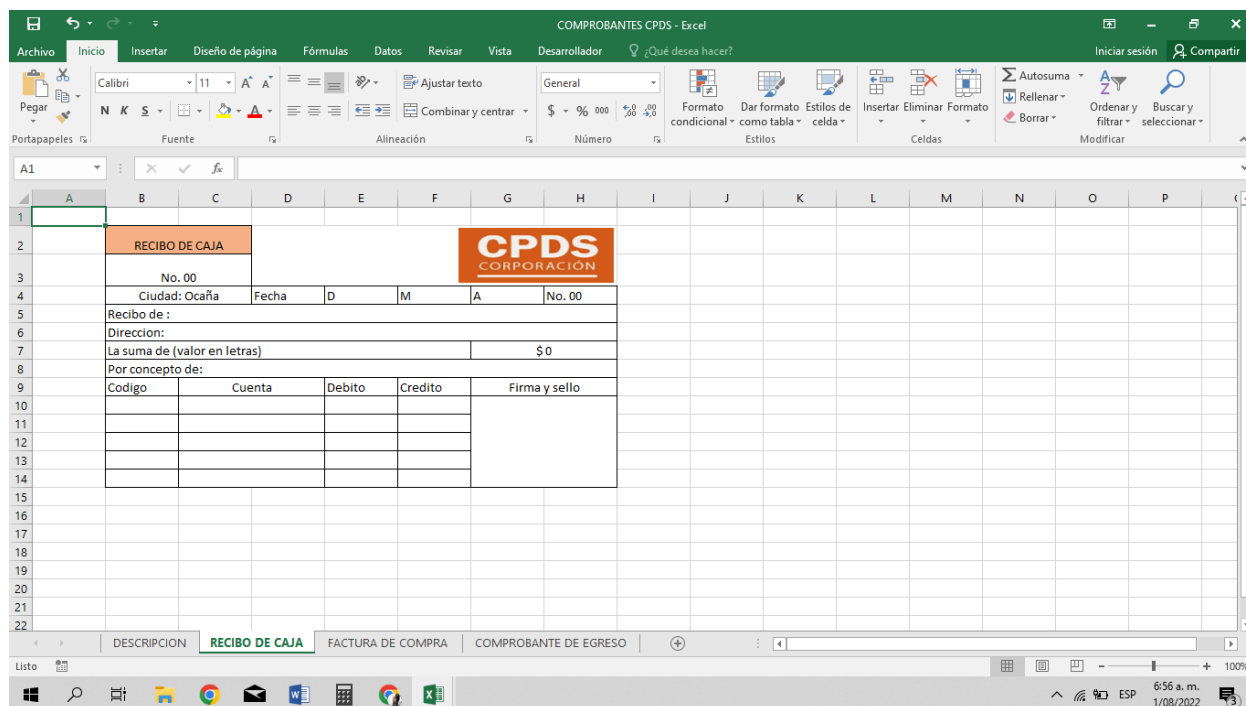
COMPROBANTES CPDS - Excel

Archivo Inicio Insertar Diseño de página Fórmulas Datos Revisar Vista Desarrollador ¿Qué desea hacer? Iniciar sesión Compartir

Pegar Calibri 11 A A N K S Ajustar texto Combinar y centrar General $ % 000 Formato condicional Dar formato como tabla Estilos de celda Insertar Eliminar Formato Autosuma Rellenar Borrar Ordenar y filtrar Buscar y seleccionar

Portapapeles Fuente Alineación Número Estilos Celdas Modificar

A1 $f_x$

A B C D E F G H I J K L M N O P

1
2
3
4
5
6
7
8
9
10
11
12
13
14
15
16
17
18
19
20
21
22

RECIBO DE CAJA

No. 00

CPDS
CORPORACIÓN

| Ciudad: Ocaña | Fecha | D | M | A | No. 00 |
|---|---|---|---|---|---|
| Recibo de : | | | | | |
| Direccion: | | | | | |
| La suma de (valor en letras) | | | | $ 0 | |
| Por concepto de: | | | | | |
| Codigo | Cuenta | Debito | Credito | Firma y sello | |

DESCRIPCION RECIBO DE CAJA FACTURA DE COMPRA COMPROBANTE DE EGRESO

Listo 100%

ESP 6:56 a. m. 1/08/2022